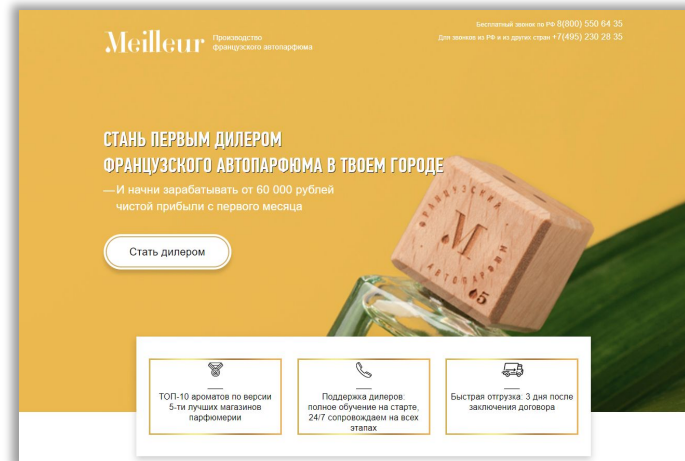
Meilleur Производство французского автопарфюма

Бесплатный звонок по РФ 8(800) 550 64 35
Для звонков из РФ и из других стран +7(495) 230 28 35

СТАНЬ ПЕРВЫМ ДИЛЕРОМ
ФРАНЦУЗСКОГО АВТОПАРФЮМА В ТВОЕМ ГОРОДЕ

—И начни зарабатывать от 60 000 рублей чистой прибыли с первого месяца

Стать дилером

ФРАНЦУЗСКИЙ АВТОПАРФЮМ M 5

ТОП-10 ароматов по версии 5-ти лучших магазинов парфюмерии

Поддержка дилеров: полное обучение на старте, 24/7 сопровождаем на всех этапах

Быстрая отгрузка: 3 дня после заключения договора